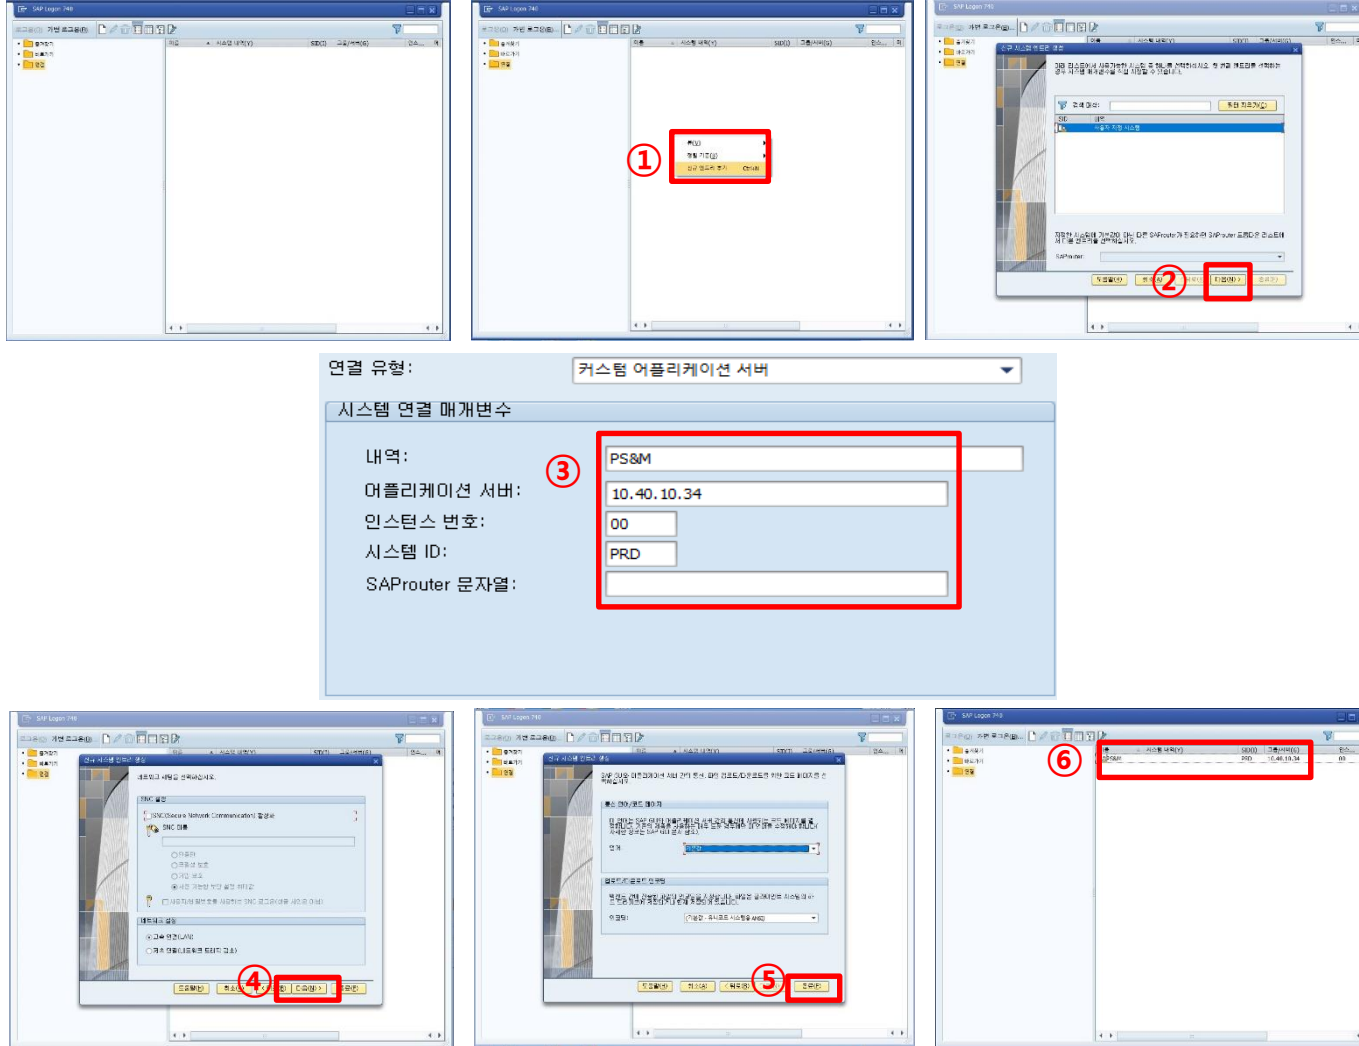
SAP Logon 740

①

②

연결 유형:
커스텀 어플리케이션 서버
시스템 연결 매개변수
내역:
PS&M
어플리케이션 서버:
10.40.10.34
인스턴스 번호:
00
시스템 ID:
PRD
SAProuter 문자열:
③

SAP Logon 740

④

SAP Logon 740

⑤

SAP Logon 740

⑥

PS&M
PRD
10.40.10.34
00